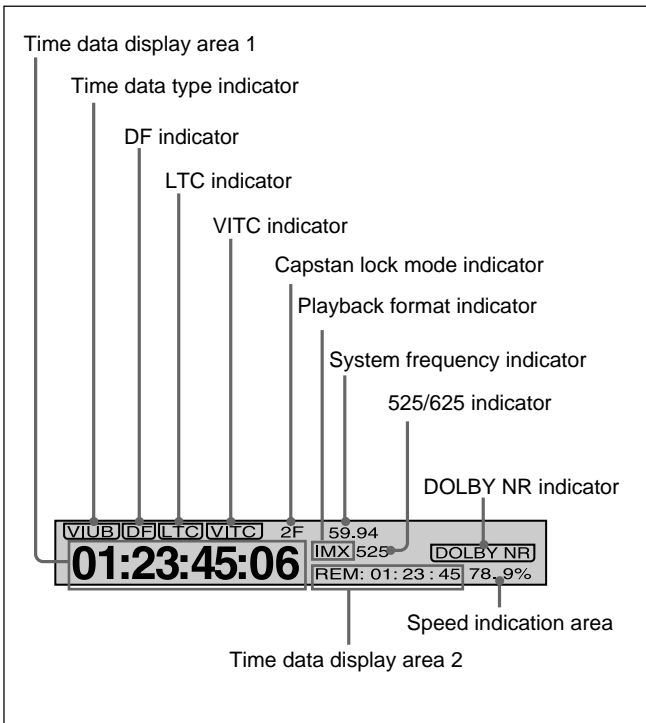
Time data display area 1

Time data type indicator

DF indicator

LTC indicator

VITC indicator

Capstan lock mode indicator

Playback format indicator

System frequency indicator

525/625 indicator

DOLBY NR indicator

VIUB DF LTC VITC 2F 59.94

IMX 525 DOLBY NR

01:23:45:06

REM: 01: 23 : 45 78.9%

Speed indication area

Time data display area 2